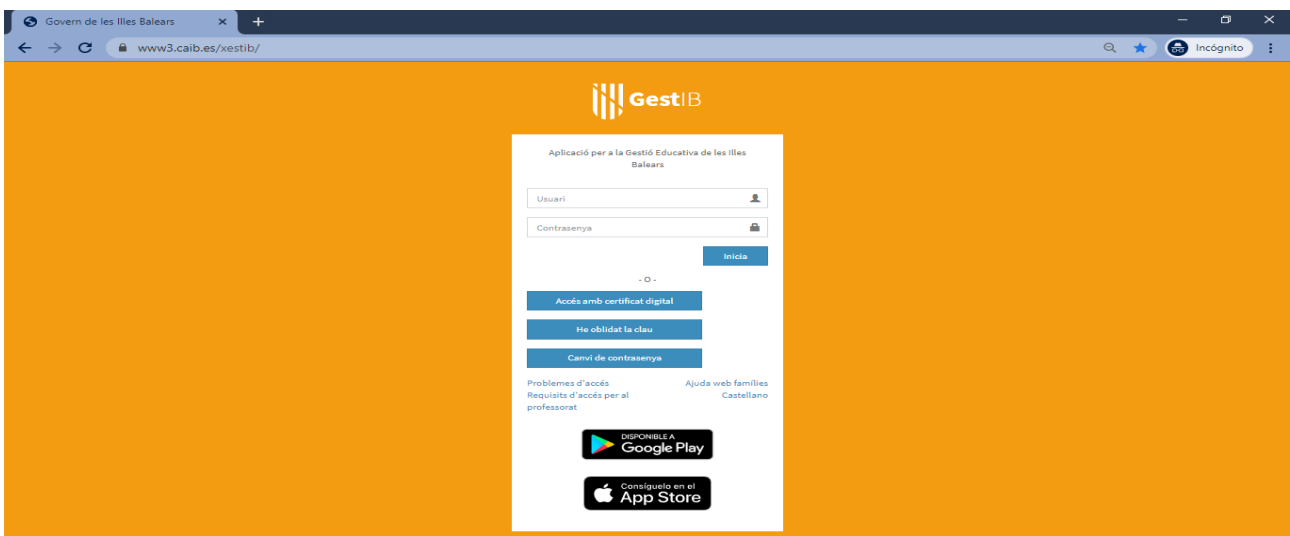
Govern de les Illes Balears ×
+

www3.caib.es/xestib/

Incógnito

GestIB

Aplicació per a la Gestió Educativa de les Illes Balears

Usuari

Contrasenya

Inicia

- O -

Accés amb certificat digital

He oblidat la clau

Canvi de contrasenya

Problemes d'accés
Requisits d'accés per al professorat

Ajuda web famílies
Castellano

DISPONIBLE A
Google Play

Consíguelo en el
App Store